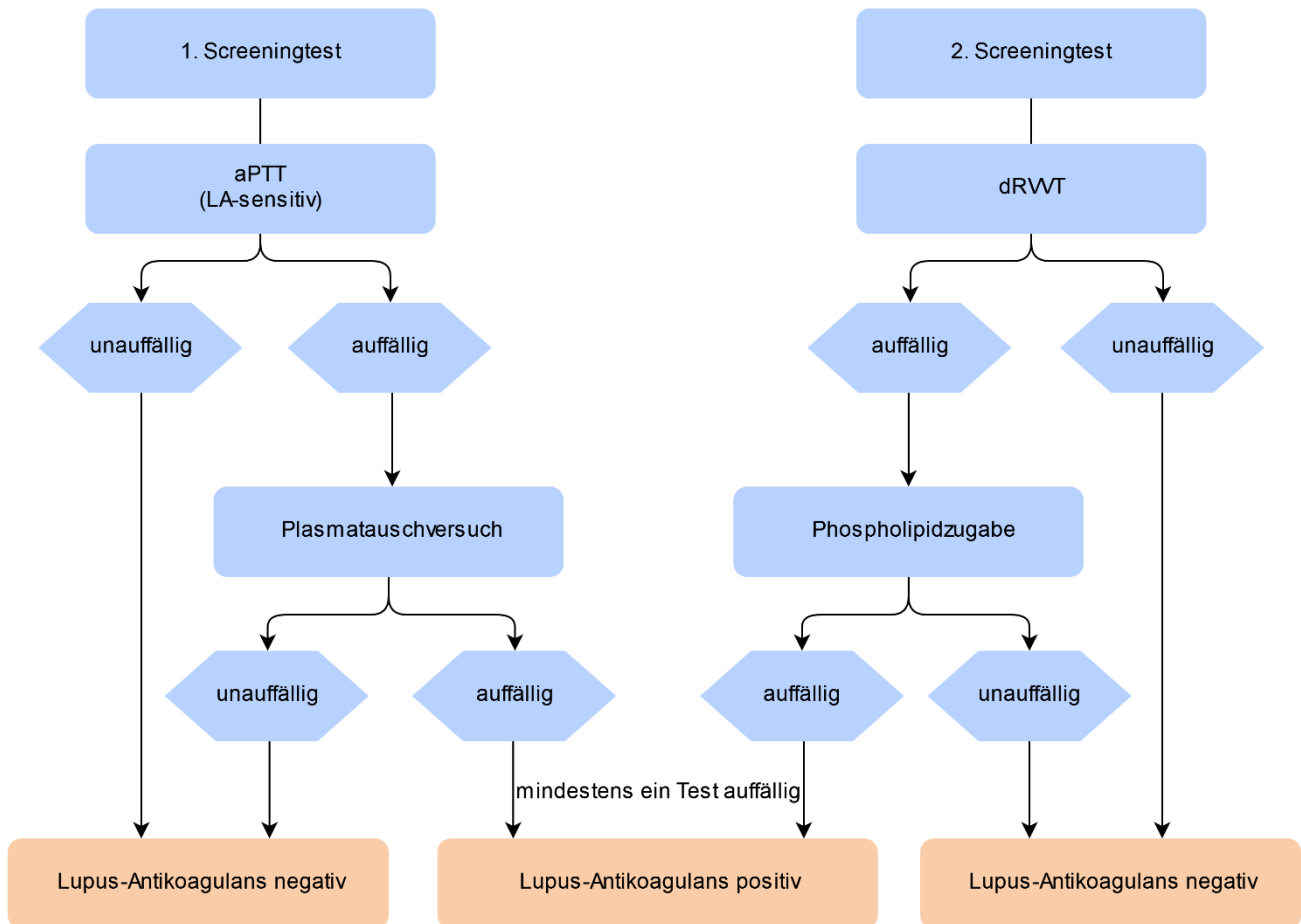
1. Screeningtest

2. Screeningtest

aPTT
(LA-sensitiv)

dRVVT

unauffällig

auffällig

auffällig

unauffällig

Plasmatauschversuch

Phospholipidzugabe

unauffällig

auffällig

auffällig

unauffällig

mindestens ein Test auffällig

Lupus-Antikoagulans negativ

Lupus-Antikoagulans positiv

Lupus-Antikoagulans negativ